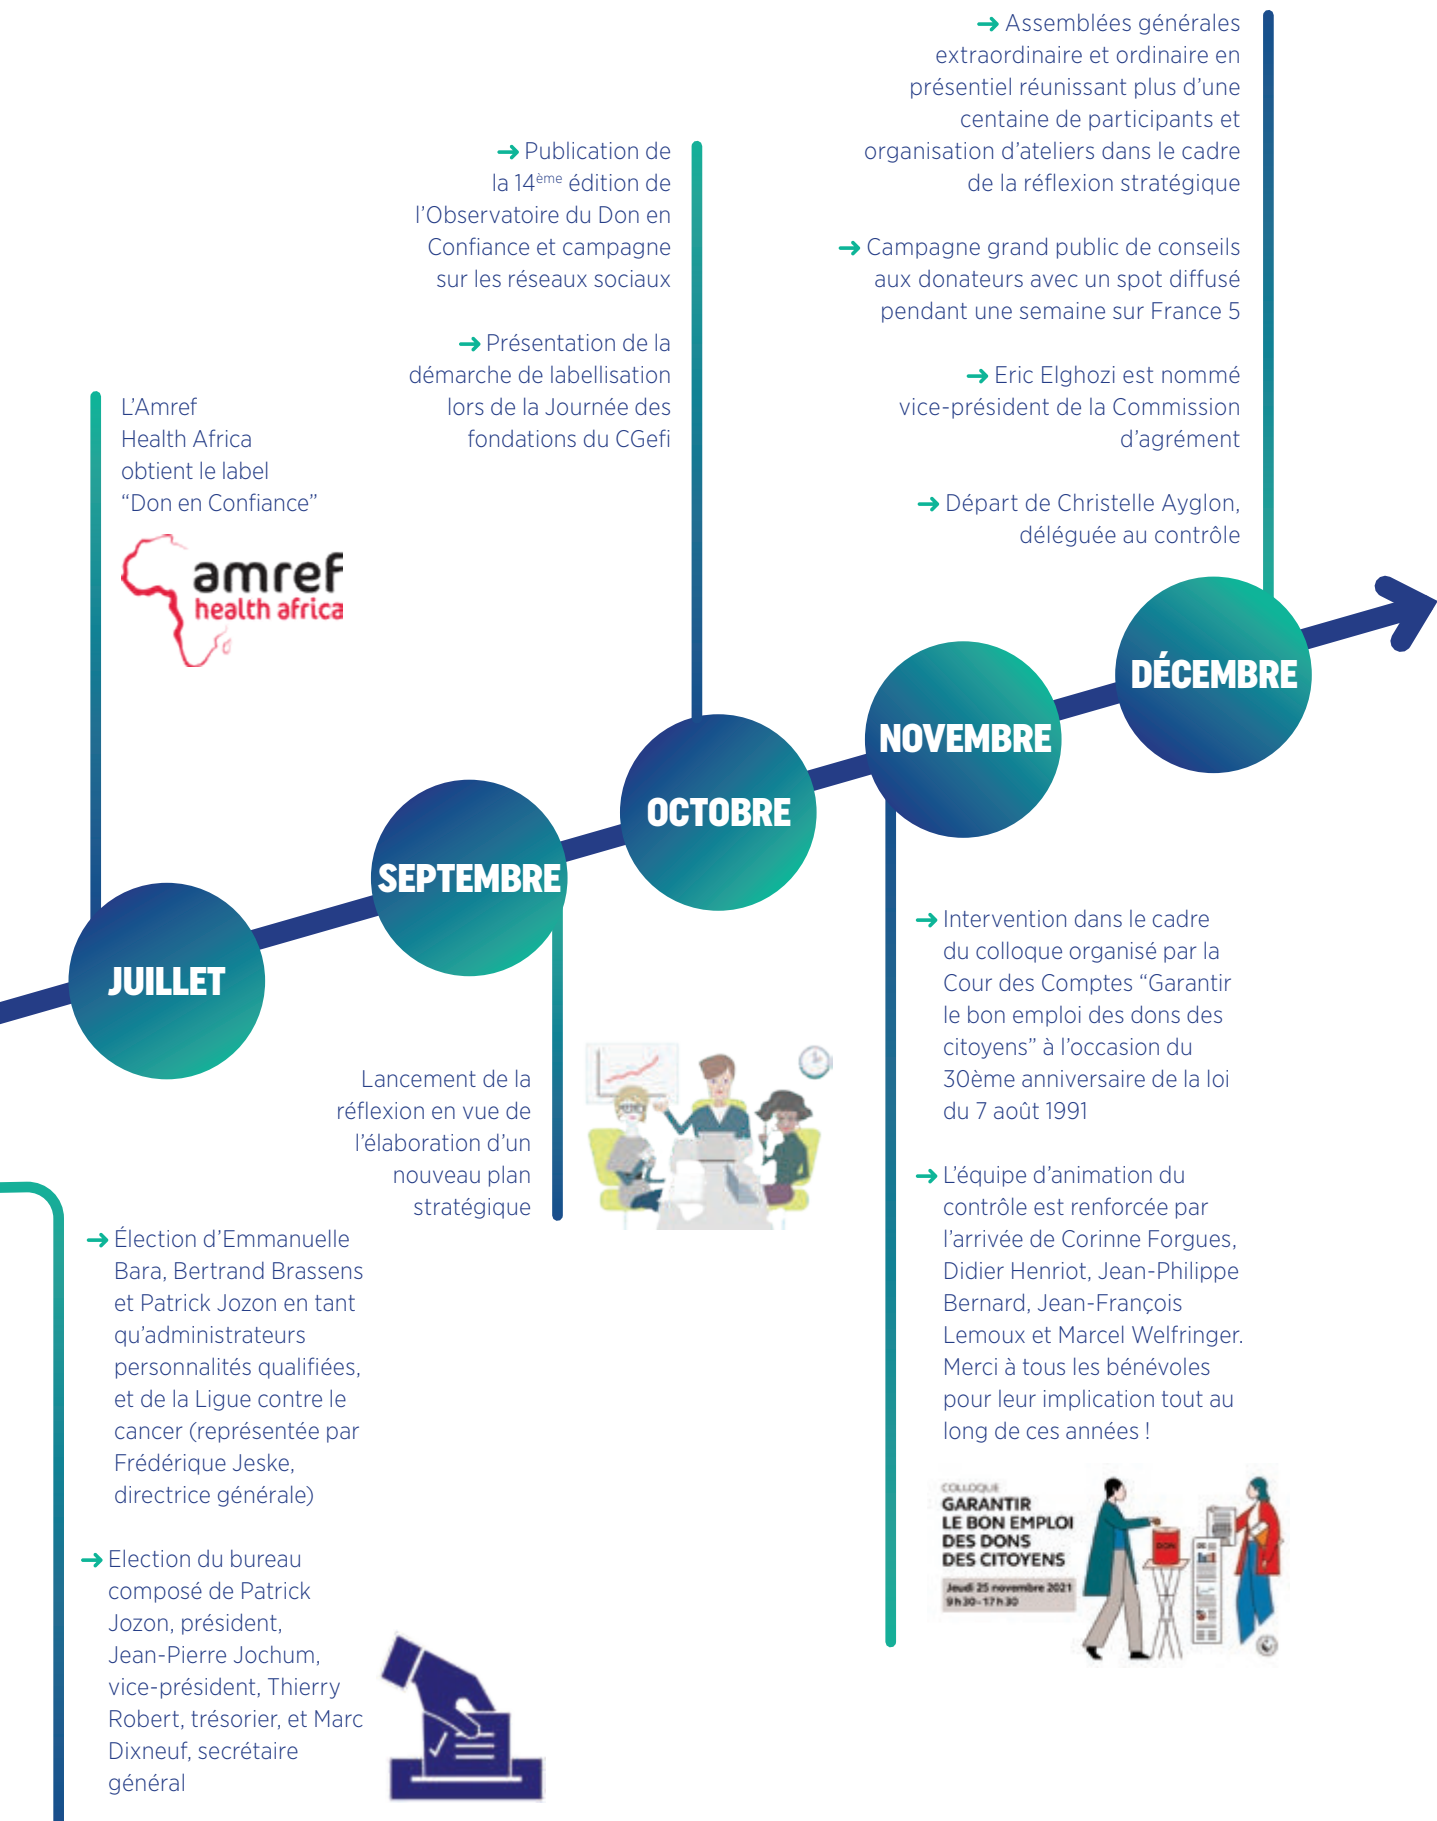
→ Assemblées générales extraordinaire et ordinaire en présentiel réunissant plus d'une centaine de participants et organisation d'ateliers dans le cadre de la réflexion stratégique

→ Campagne grand public de conseils aux donateurs avec un spot diffusé pendant une semaine sur France 5

→ Eric Elghozi est nommé vice-président de la Commission d'agrément

→ Départ de Christelle Ayglon, déléguée au contrôle

→ Publication de la 14$^{ème}$ édition de l'Observatoire du Don en Confiance et campagne sur les réseaux sociaux

→ Présentation de la démarche de labellisation lors de la Journée des fondations du CGefi

L'Amref Health Africa obtient le label "Don en Confiance"

amref health africa

DÉCEMBRE

NOVEMBRE

OCTOBRE

SEPTEMBRE

JUILLET

→ Intervention dans le cadre du colloque organisé par la Cour des Comptes "Garantir le bon emploi des dons des citoyens" à l'occasion du 30ème anniversaire de la loi du 7 août 1991

→ L'équipe d'animation du contrôle est renforcée par l'arrivée de Corinne Forgues, Didier Henriot, Jean-Philippe Bernard, Jean-François Lemoux et Marcel Welfringer. Merci à tous les bénévoles pour leur implication tout au long de ces années !

Lancement de la réflexion en vue de l'élaboration d'un nouveau plan stratégique

→ Élection d'Emmanuelle Bara, Bertrand Brassens et Patrick Jozon en tant qu'administrateurs personnalités qualifiées, et de la Ligue contre le cancer (représentée par Frédérique Jeske, directrice générale)

→ Election du bureau composé de Patrick Jozon, président, Jean-Pierre Jochum, vice-président, Thierry Robert, trésorier, et Marc Dixneuf, secrétaire général

COLLOQUE
GARANTIR LE BON EMPLOI DES DONS DES CITOYENS
Jeudi 25 novembre 2021
9h30-17h30

DON